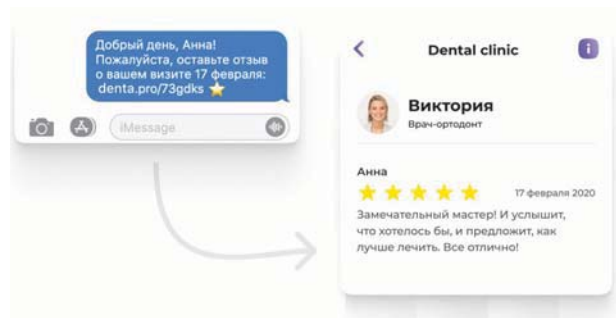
Добрый день, Анна! Пожалуйста, оставьте отзыв о вашем визите 17 февраля: denta.pro/73gdks ⭐

iMessage

Dental clinic

i

Виктория

Врач-ортодонт

Анна

17 февраля 2020

Замечательный мастер! И услышит, что хотелось бы, и предложит, как лучше лечить. Все отлично!